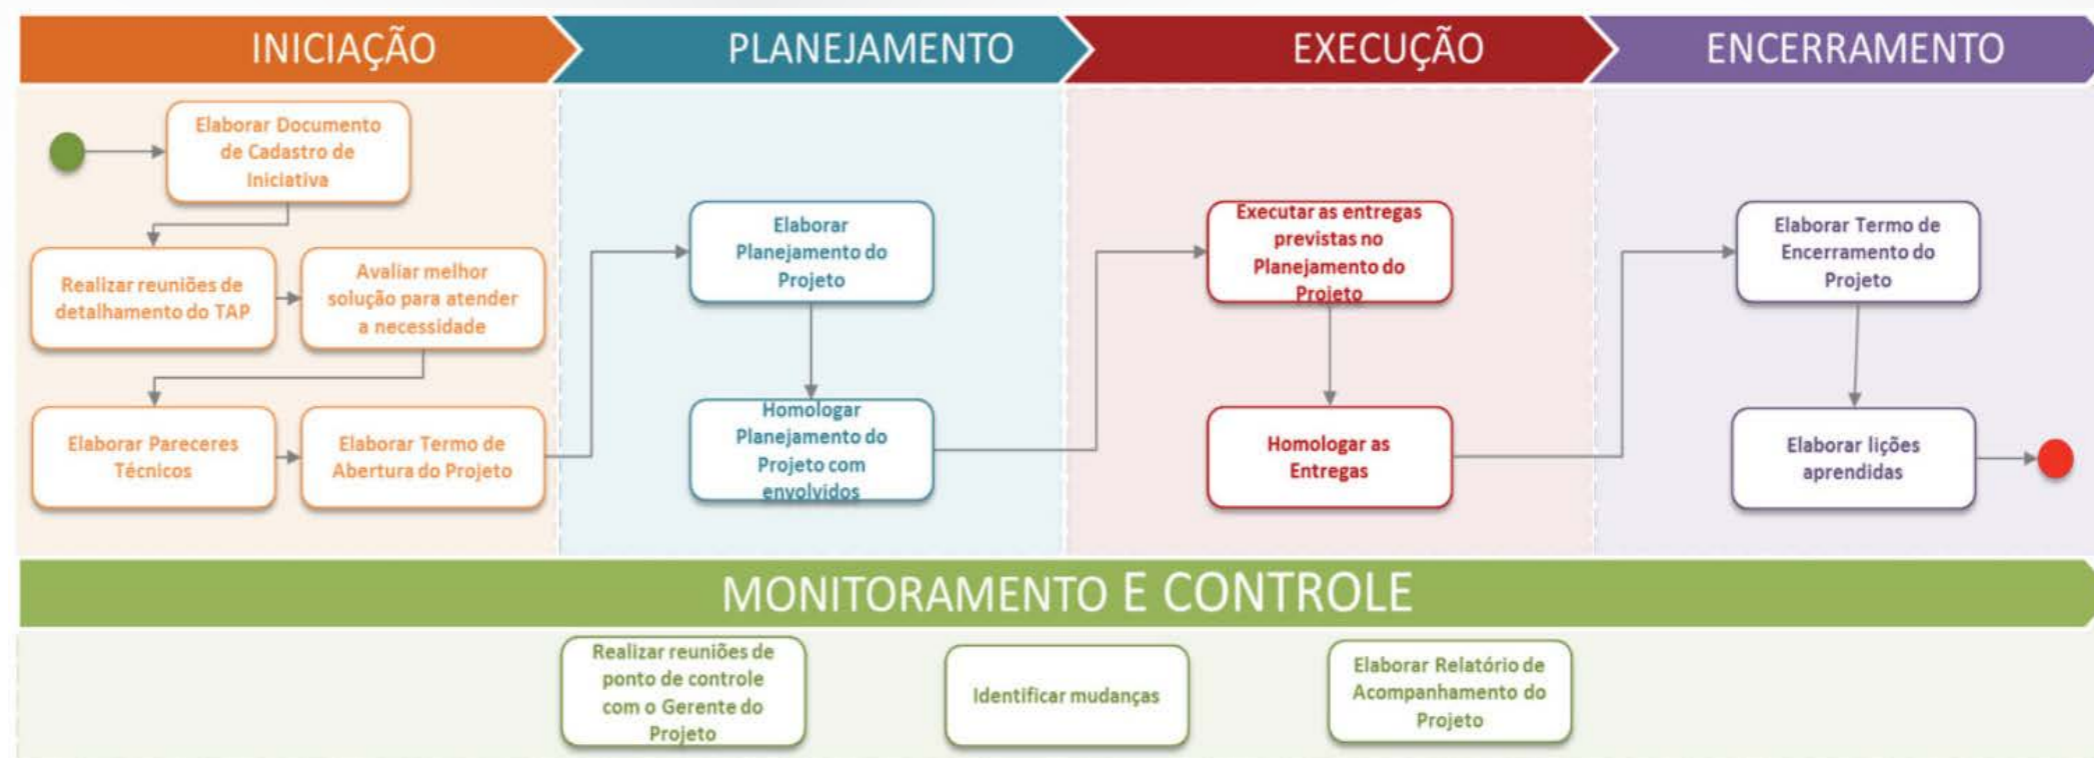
INICIAÇÃO

PLANEJAMENTO

EXECUÇÃO

ENCERRAMENTO

Elaborar Documento de Cadastro de Iniciativa

Realizar reuniões de detalhamento do TAP

Avaliar melhor solução para atender a necessidade

Elaborar Pareceres Técnicos

Elaborar Termo de Abertura do Projeto

Elaborar Planejamento do Projeto

Homologar Planejamento do Projeto com envolvidos

Executar as entregas previstas no Planejamento do Projeto

Homologar as Entregas

Elaborar Termo de Encerramento do Projeto

Elaborar lições aprendidas

MONITORAMENTO E CONTROLE

Realizar reuniões de ponto de controle com o Gerente do Projeto

Identificar mudanças

Elaborar Relatório de Acompanhamento do Projeto